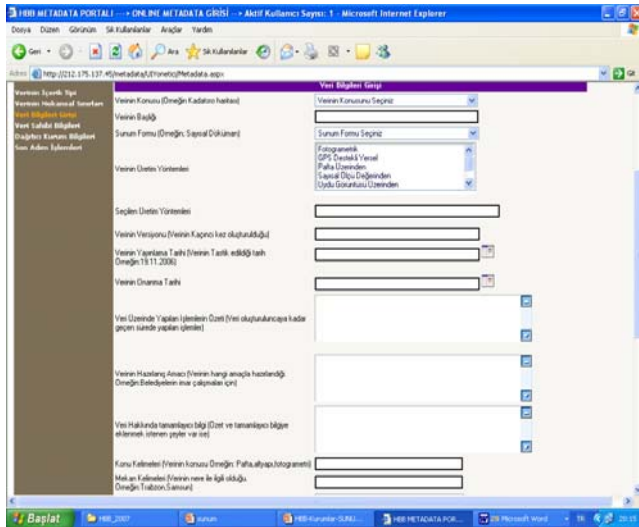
HBB METADATA PORTALI ---> ONLINE METADATA GİRİSİ ---> Aktif Kullanıcı Sayısı: 1 - Microsoft Internet Explorer

Dosya Düzen Görünüm Sık Kullanılanlar Araçlar Yardım

Geri Ara Sık Kullanılanlar

Adres http://212.175.137.45/metadata/UIYonetici/Metadata.aspx Git

Verinin İçerik Tipi
Verinin Mekansal Sınırları
Veri Bilgileri Girişi
Veri Sahibi Bilgileri
Dağıtıcı Kurum Bilgileri
Son Adımı İşlemleri

Veri Bilgileri Girişi

Verinin Konusu (Örneğin Kadastro haritası) | Verinin Konusunu Seçiniz

Verinin Başlığı

Sunum Formu (Örneğin; Sayısal Döküman) | Sunum Formu Seçiniz

Verinin Üretim Yöntemleri | Fotogrametrik, GPS Destekli Yersel, Pafta Üzerinden, Sayısal Ölçü Değerinden, Uydu Görüntüsü Üzerinden

Seçilen Üretim Yöntemleri

Verinin Versiyonu (Verinin Kaçıncı kez oluşturulduğu)

Verinin Yayınlama Tarihi (Verinin Tarihi edildiği tarih Örneğin:19.11.2006)

Verinin Onanma Tarihi

Veri Üzerinde Yapılan İşlemlerin Özeti (Veri oluşturuluncaya kadar geçen surede yapılan işlemler)

Verinin Hazırlanış Amacı (Verinin hangi amaçla hazırlandığı. Örneğin:Belediyelerin imar çalışmaları için)

Veri Hakkında tamamlayıcı bilgi (Özet ve tamamlayıcı bilgiye eklenmek istenen şeyler var ise)

Konu Kelimeleri (Verinin konusu Örneğin: Pafta,altyapı,fotogrametri)

Mekan Kelimeleri (Verinin nere ile ilgili olduğu. Örneğin:Trabzon,Samsun)

Başlat | HBB_2007 | sunum | HBB-Kurumlar-SUNU... | HBB METADATA POR... | 2 Microsoft Word | TR | 20:15